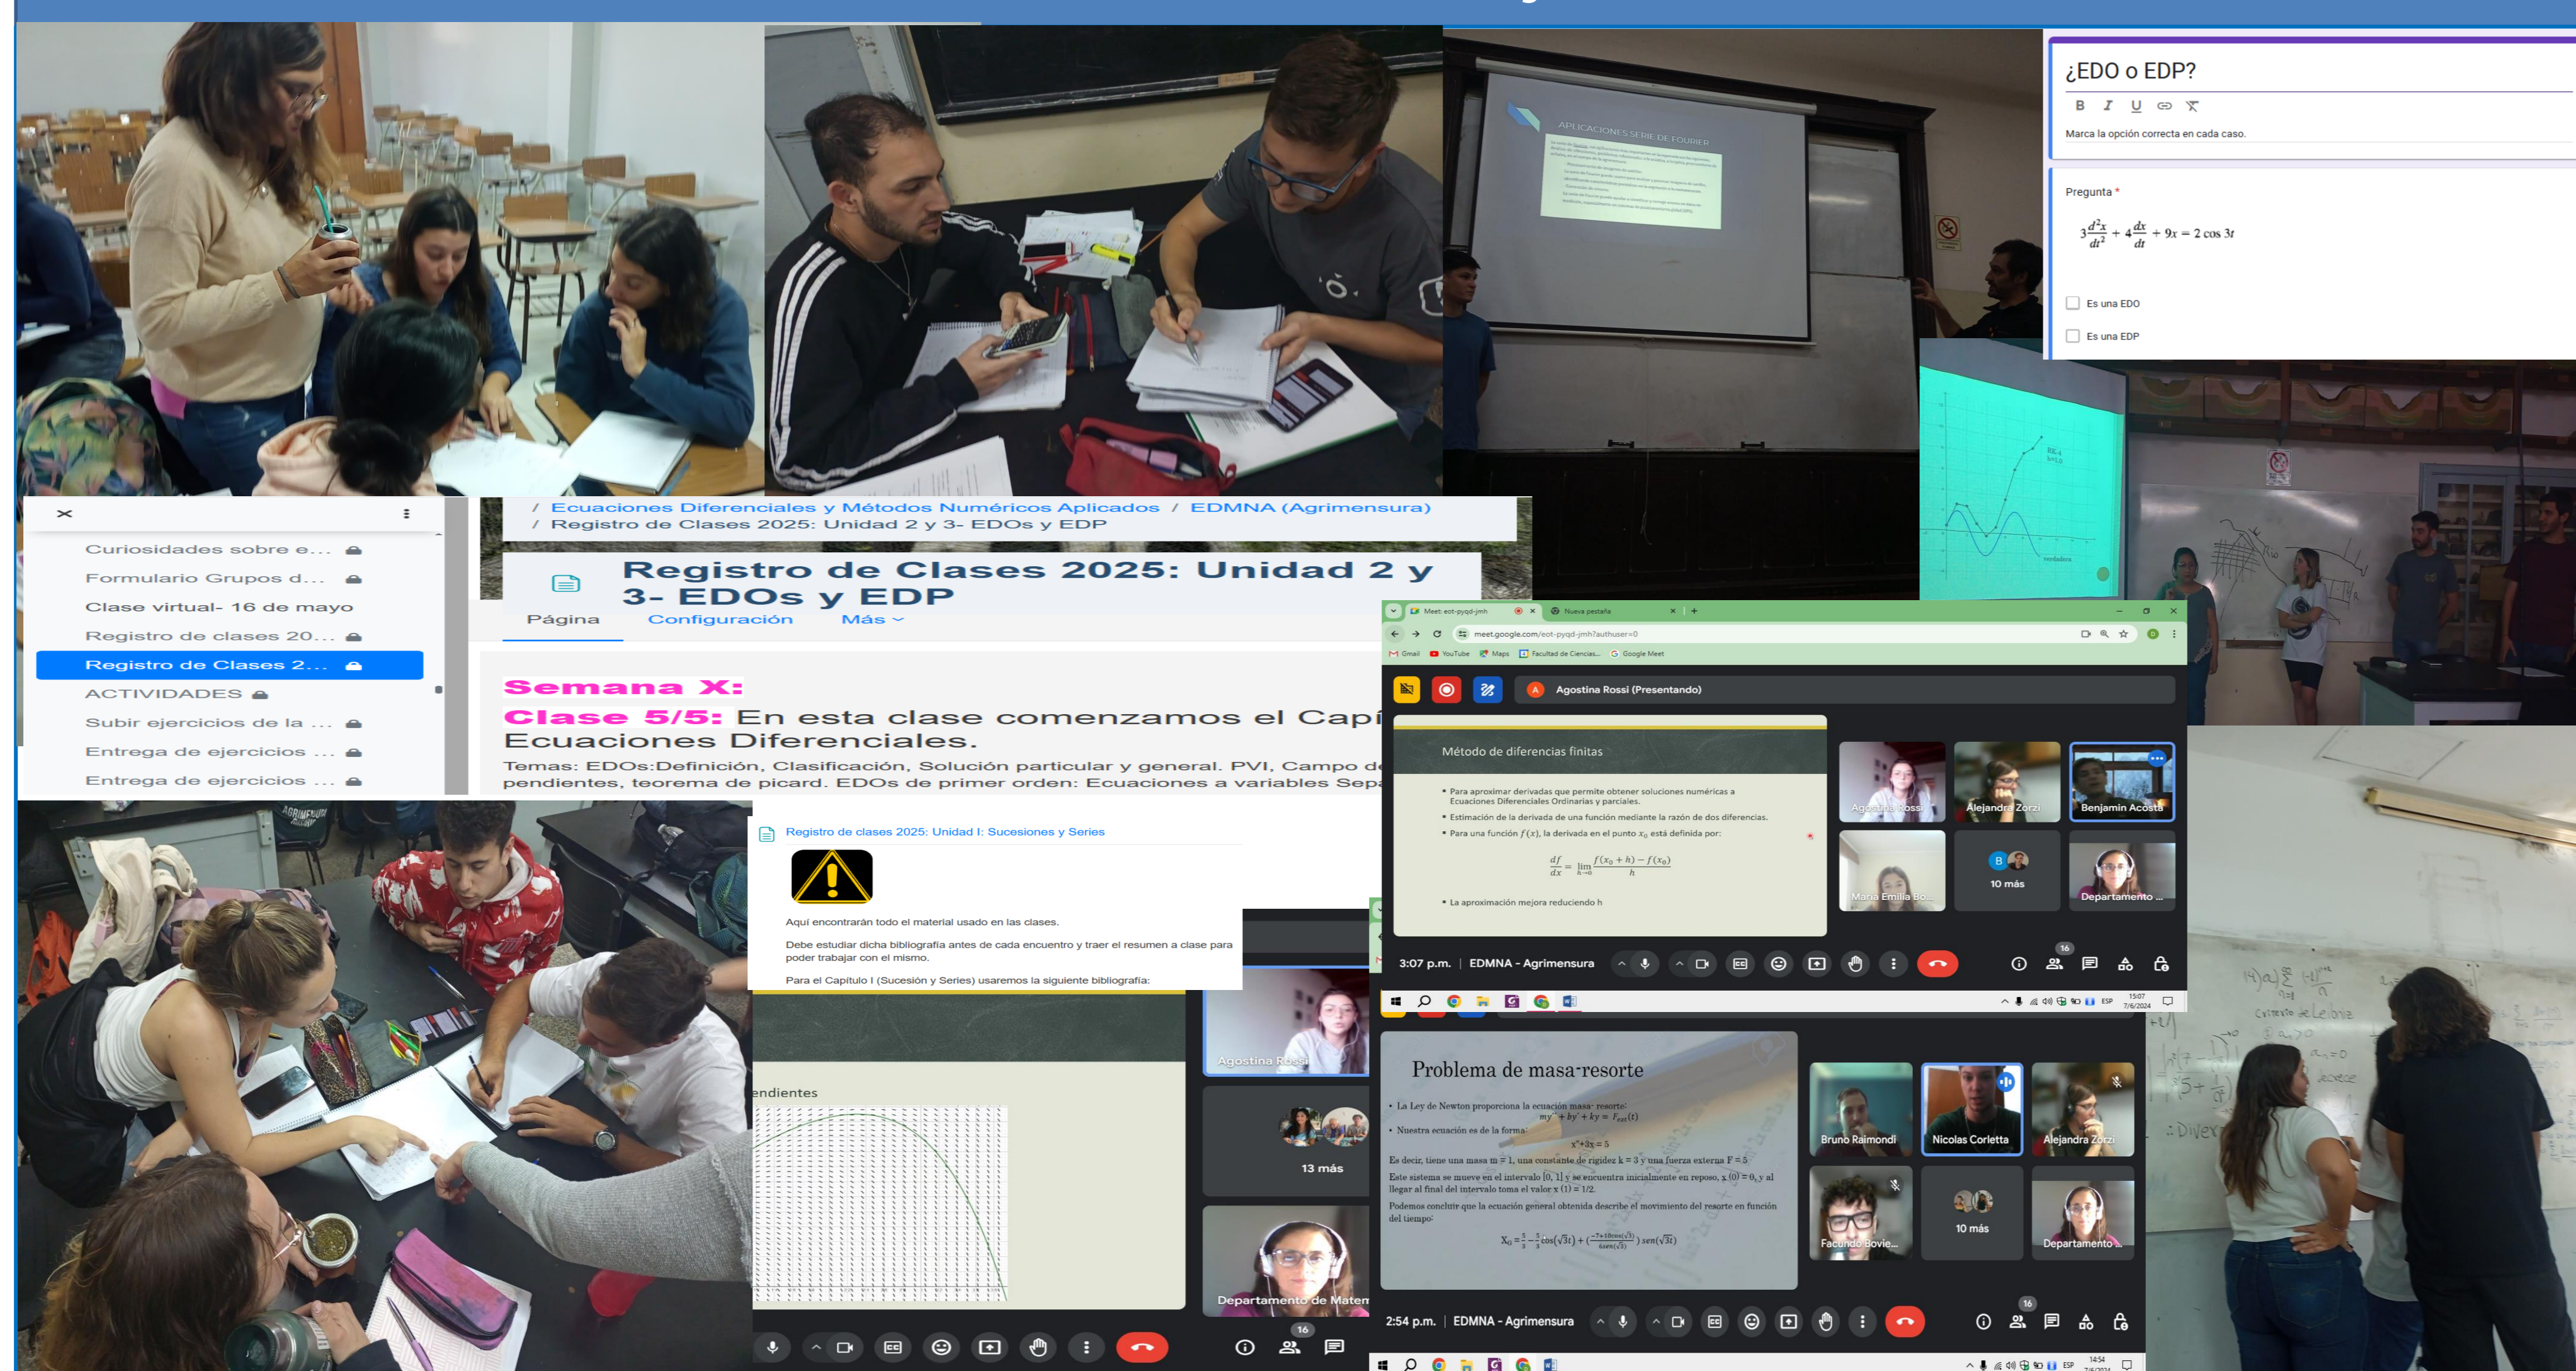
APLICACIONES SERIE DE FOURIER

¿EDO o EDP?

B I U

Marca la opción correcta en cada caso.

Pregunta *

$3\frac{d^2x}{dt^2} + 4\frac{dx}{dt} + 9x = 2\cos 3t$

Es una EDO

Es una EDP

Curiosidades sobre e...
Formulario Grupos d...
Clase virtual- 16 de mayo
Registro de clases 20...
Registro de Clases 2...
ACTIVIDADES
Subir ejercicios de la ...
Entrega de ejercicios ...
Entrega de ejercicios ...

/ Ecuaciones Diferenciales y Métodos Numéricos Aplicados / EDMNA (Agrimensura)
/ Registro de Clases 2025: Unidad 2 y 3- EDOs y EDP

Registro de Clases 2025: Unidad 2 y 3- EDOs y EDP

Página Configuración Más

Semana X:
Clase 5/5: En esta clase comenzamos el Capi
Ecuaciones Diferenciales.
Temas: EDOs:Definición, Clasificación, Solución particular y general. PVI, Campo de pendientes, teorema de picard. EDOs de primer orden: Ecuaciones a variables Sepa

Meet: eot-pyqd-jmh
Nueva pestaña
meet.google.com/eot-pyqd-jmh?authuser=0
Gmail YouTube Maps Facultad de Ciencias... Google Meet

Agostina Rossi (Presentando)

Método de diferencias finitas

• Para aproximar derivadas que permite obtener soluciones numéricas a Ecuaciones Diferenciales Ordinarias y parciales.
• Estimación de la derivada de una función mediante la razón de dos diferencias.
• Para una función $f(x)$, la derivada en el punto $x_0$ está definida por:

$\frac{df}{dx} = \lim_{h\to 0}\frac{f(x_0+h)-f(x_0)}{h}$

• La aproximación mejora reduciendo h

Agostina Rossi
Alejandra Zorzi
Benjamin Acosta
Maria Emilia Bo...
10 más
Departamento ...

3:07 p.m. | EDMNA - Agrimensura

Registro de clases 2025: Unidad I: Sucesiones y Series

Aquí encontrarán todo el material usado en las clases.

Debe estudiar dicha bibliografía antes de cada encuentro y traer el resumen a clase para poder trabajar con el mismo.

Para el Capitulo I (Sucesión y Series) usaremos la siguiente bibliografía:

endientes

Agostina Rossi
13 más
Departamento de Matem

Problema de masa-resorte

• La Ley de Newton proporciona la ecuación masa- resorte:
$my'' + by' + ky = F_{ext}(t)$
• Nuestra ecuación es de la forma:
$x''+3x = 5$
Es decir, tiene una masa m = 1, una constante de rigidez k = 3 y una fuerza externa F = 5
Este sistema se mueve en el intervalo [0, 1] y se encuentra inicialmente en reposo, x (0) = 0, y al llegar al final del intervalo toma el valor x (1) = 1/2.
Podemos concluir que la ecuación general obtenida describe el movimiento del resorte en función del tiempo:

Bruno Raimondi
Nicolas Corletta
Alejandra Zorzi
Facundo Bovie...
10 más
Departamento...

2:54 p.m. | EDMNA - Agrimensura

criterio de Leibniz
Diver